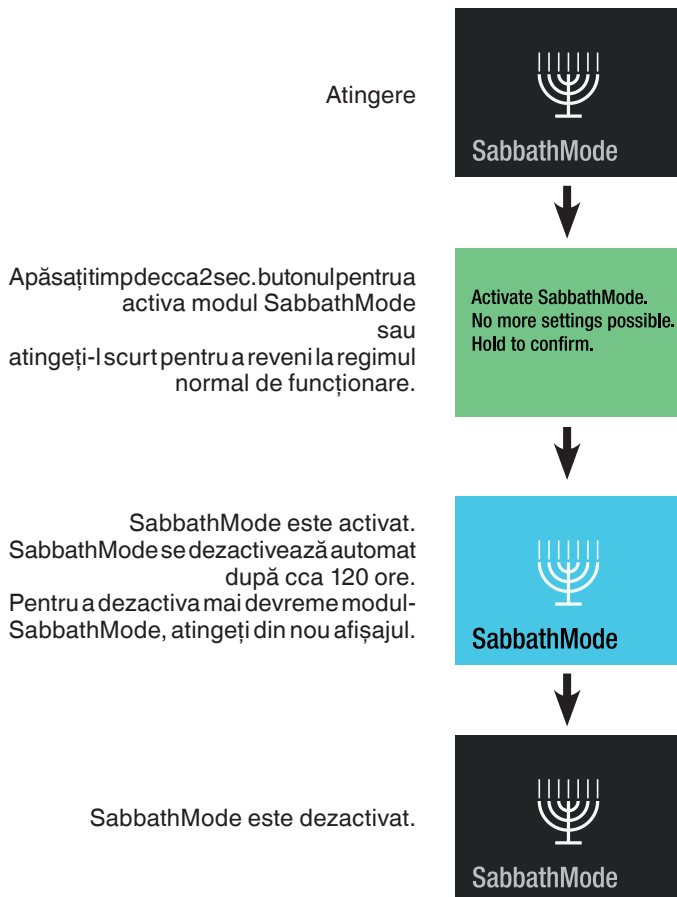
Atingere

SabbathMode

Apăsațitimpdecca2sec.butonulpentrua activa modul SabbathMode sau atingeți-l scurt pentru a reveni la regimul normal de funcționare.

Activate SabbathMode.
No more settings possible.
Hold to confirm.

SabbathMode este activat. SabbathMode se dezactivează automat după cca 120 ore. Pentru a dezactiva mai devreme modul-SabbathMode, atingeți din nou afișajul.

SabbathMode

SabbathMode este dezactivat.

SabbathMode